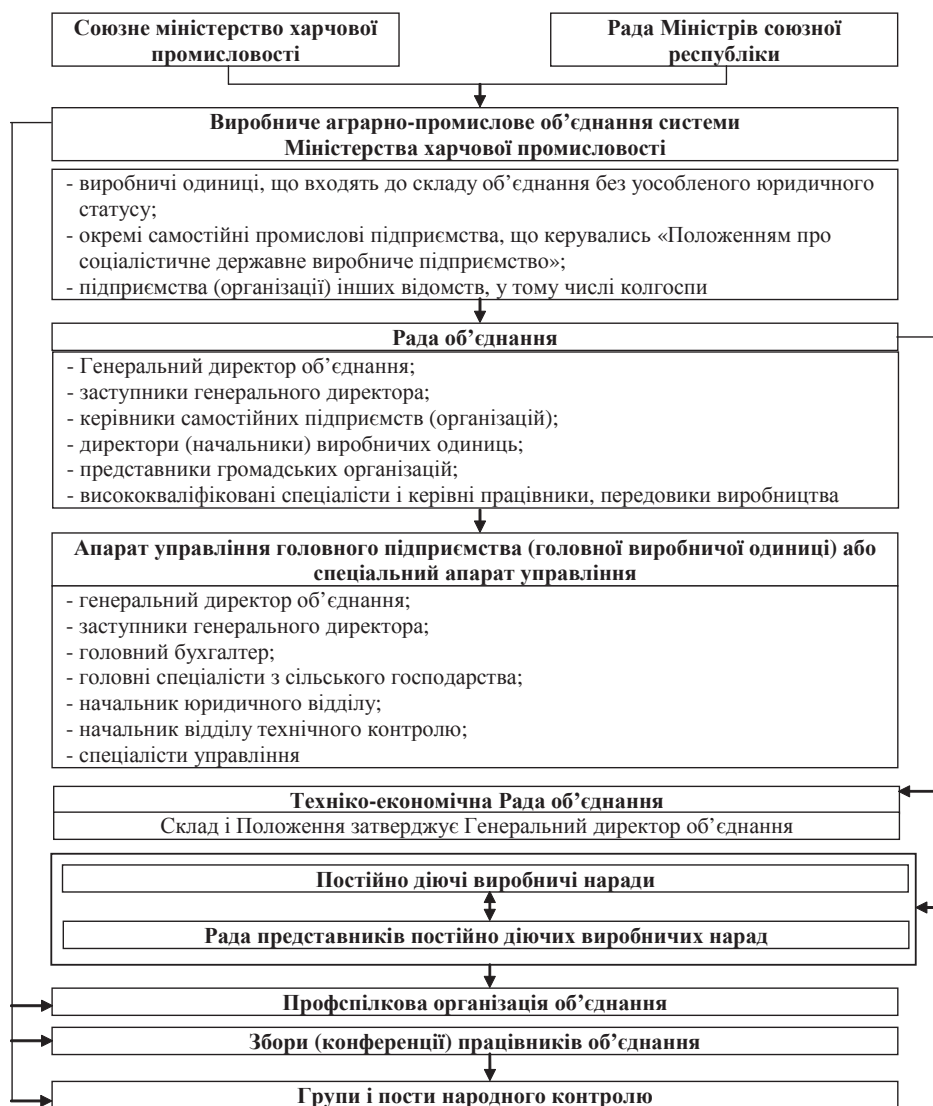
Союзне міністерство харчової промисловості

Рада Міністрів союзної республіки

Виробниче аграрно-промислове об’єднання системи Міністерства харчової промисловості

- виробничі одиниці, що входять до складу об’єднання без усобленого юридичного статусу;
- окремі самостійні промислові підприємства, що керувались «Положенням про соціалістичне державне виробниче підприємство»;
- підприємства (організації) інших відомств, у тому числі колгоспи

Рада об’єднання

- Генеральний директор об’єднання;
- заступники генерального директора;
- керівники самостійних підприємств (організацій);
- директори (начальники) виробничих одиниць;
- представники громадських організацій;
- висококваліфіковані спеціалісти і керівні працівники, передовики виробництва

Апарат управління головного підприємства (головної виробничої одиниці) або спеціальний апарат управління

- генеральний директор об’єднання;
- заступники генерального директора;
- головний бухгалтер;
- головні спеціалісти з сільського господарства;
- начальник юридичного відділу;
- начальник відділу технічного контролю;
- спеціалісти управління

Техніко-економічна Рада об’єднання

Склад і Положення затверджує Генеральний директор об’єднання

Постійно діючі виробничі наради

Рада представників постійно діючих виробничих нарад

Профспілкова організація об’єднання

Збори (конференції) працівників об’єднання

Групи і пости народного контролю